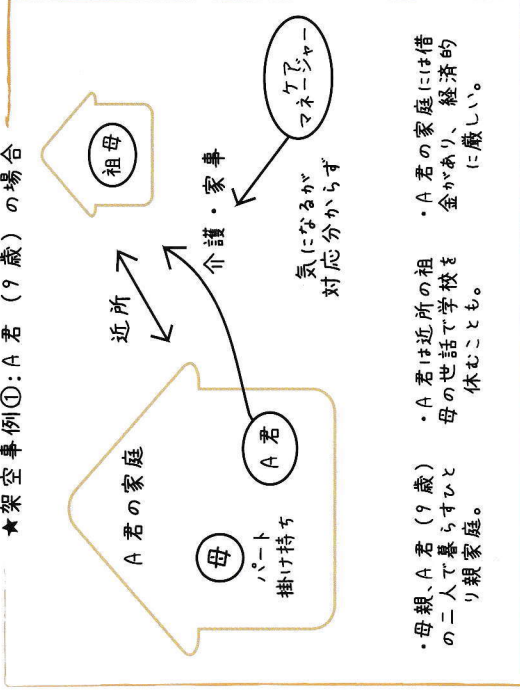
★架空事例①：A君（9歳）の場合

A君の家庭

母
パート
掛け持ち

A君

近所

祖母

介護・家事

ケアマネージャー

気になるが
対応分からず

・母親、A君（9歳）の二人で暮らすひとり親家庭。

・A君は近所の祖母の世話で学校を休むことも。

・A君の家庭には借金があり、経済的に厳しい。